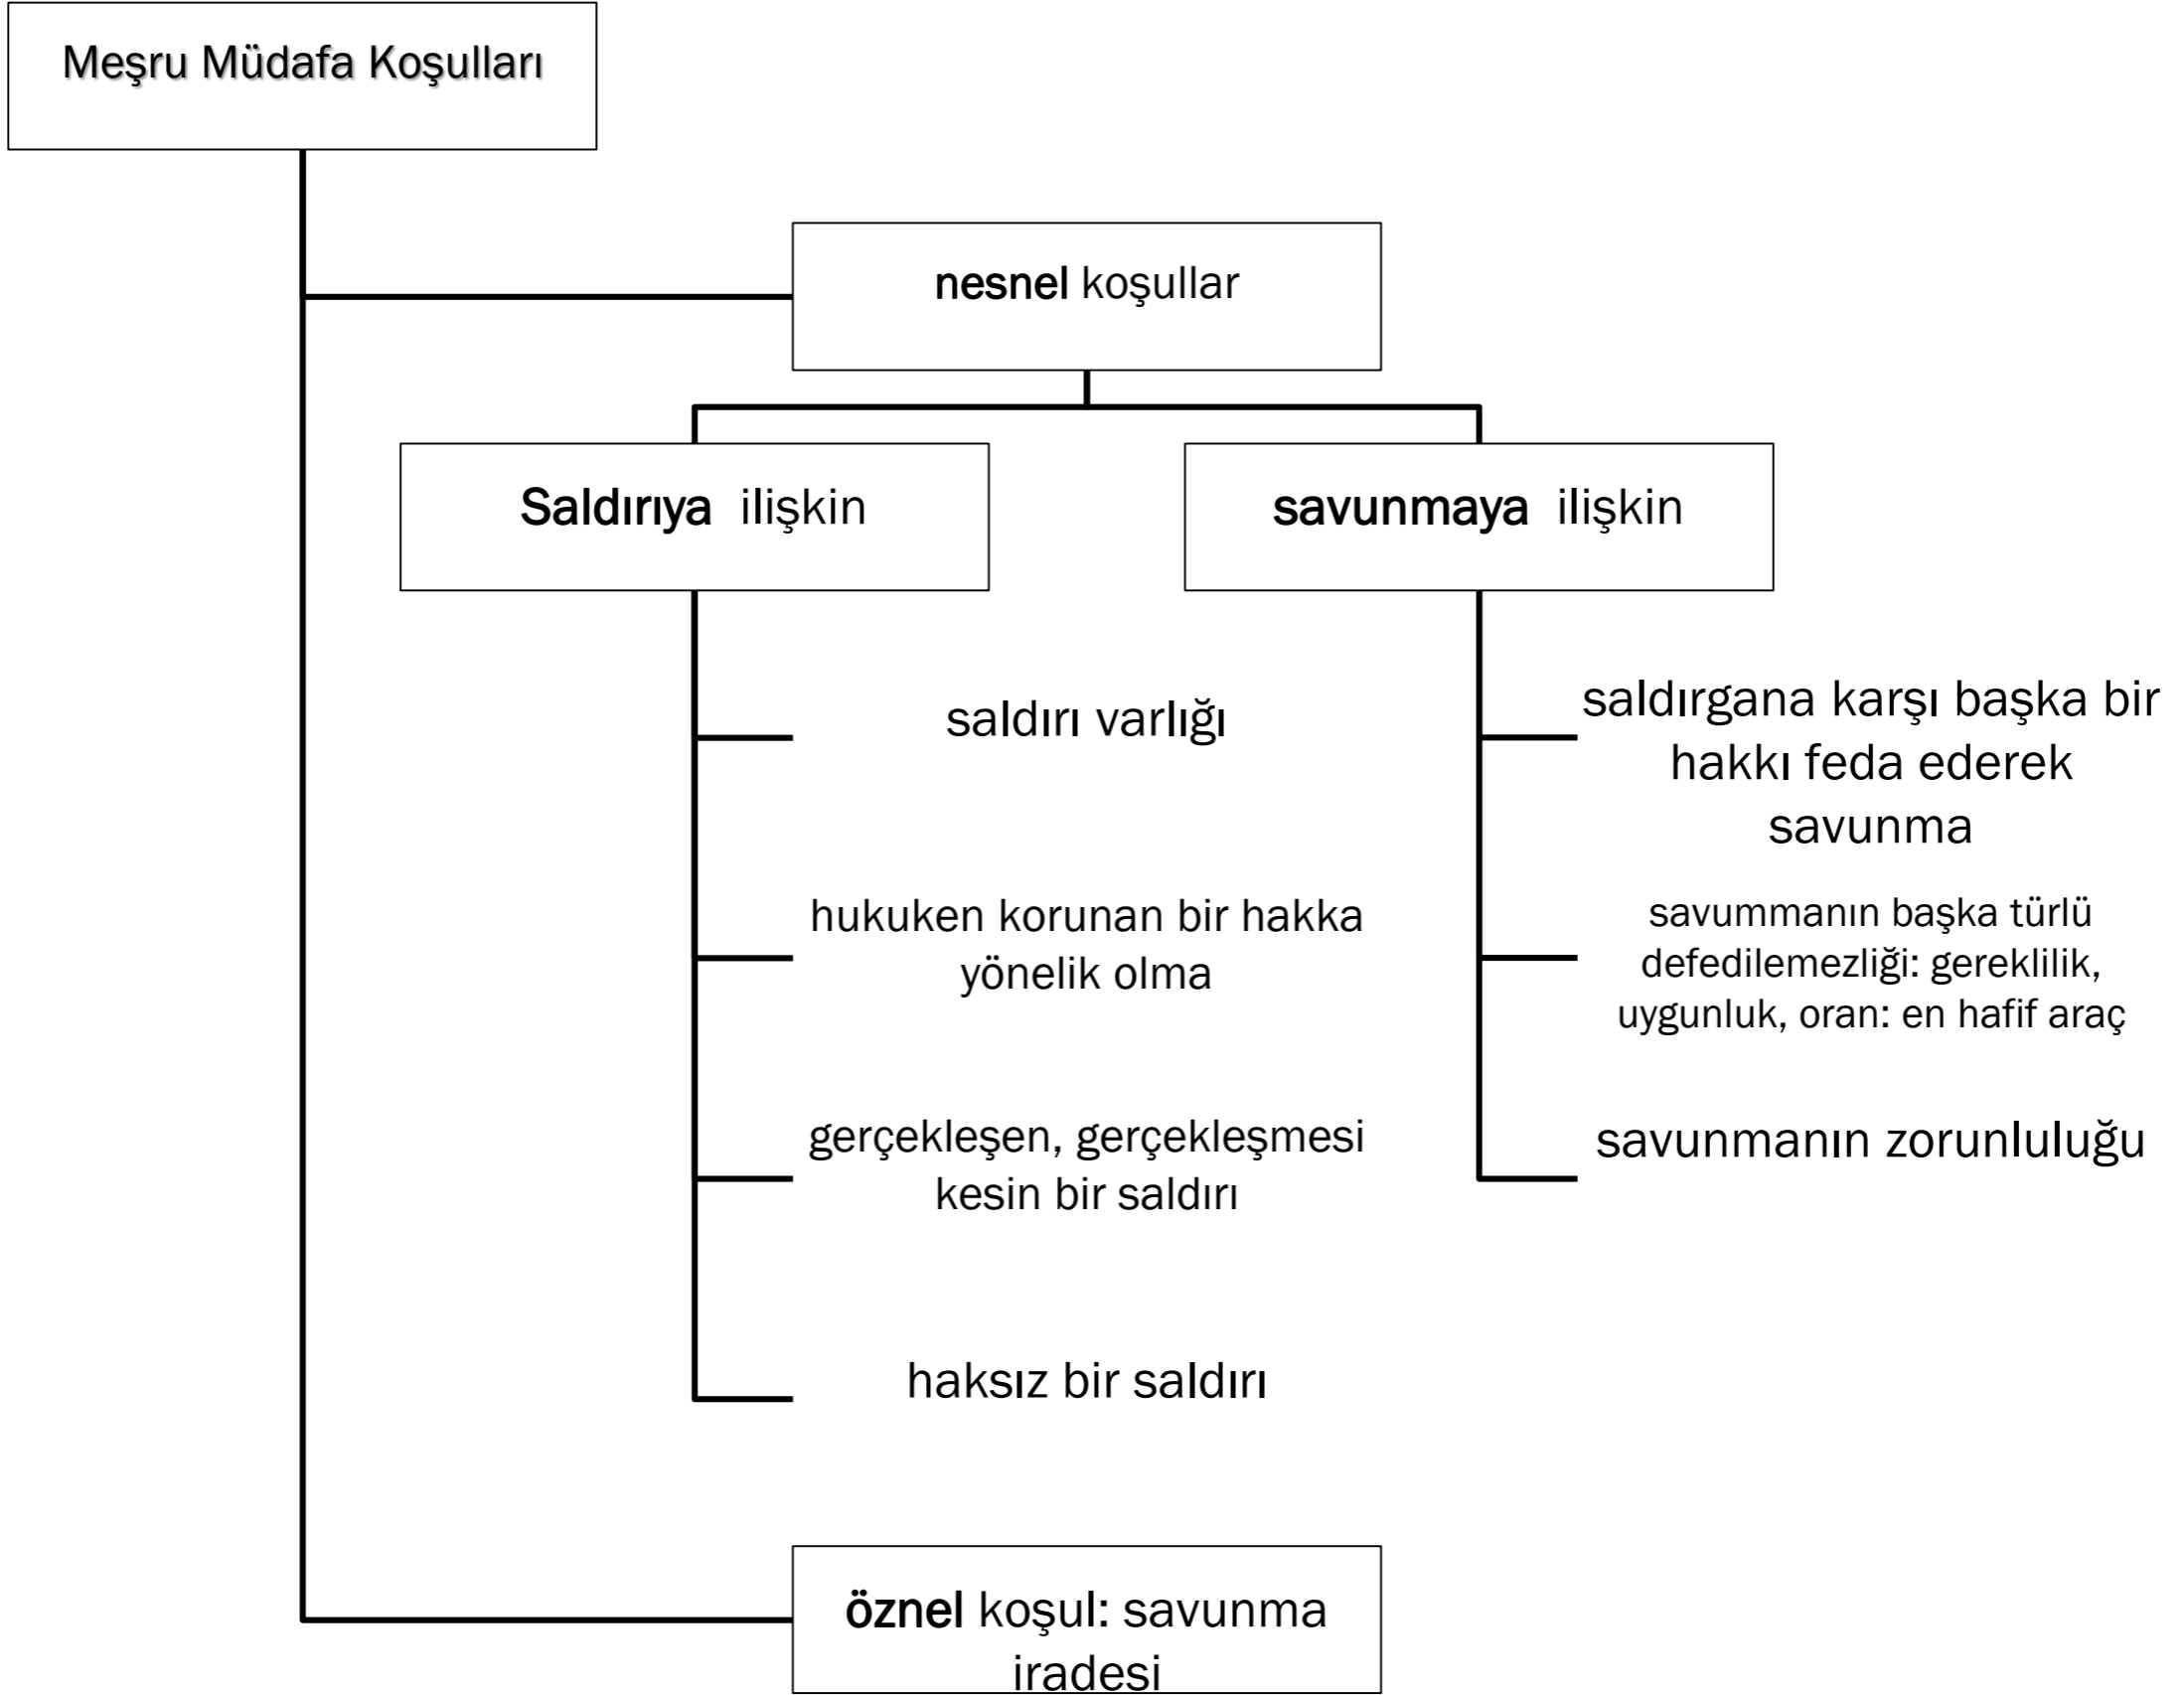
Meşru Müdafa Koşulları

**nesnel** koşullar

**Saldırıya** ilişkin

**savunmaya** ilişkin

saldırı varlığı

hukuken korunan bir hakka yönelik olma

gerçekleşen, gerçekleşmesi kesin bir saldırı

haksız bir saldırı

saldırgana karşı başka bir hakkı feda ederek savunma

savummanın başka türlü defedilemezliği: gereklilik, uygunluk, oran: en hafif araç

savunmanın zorunluluğu

**öznel** koşul: savunma iradesi